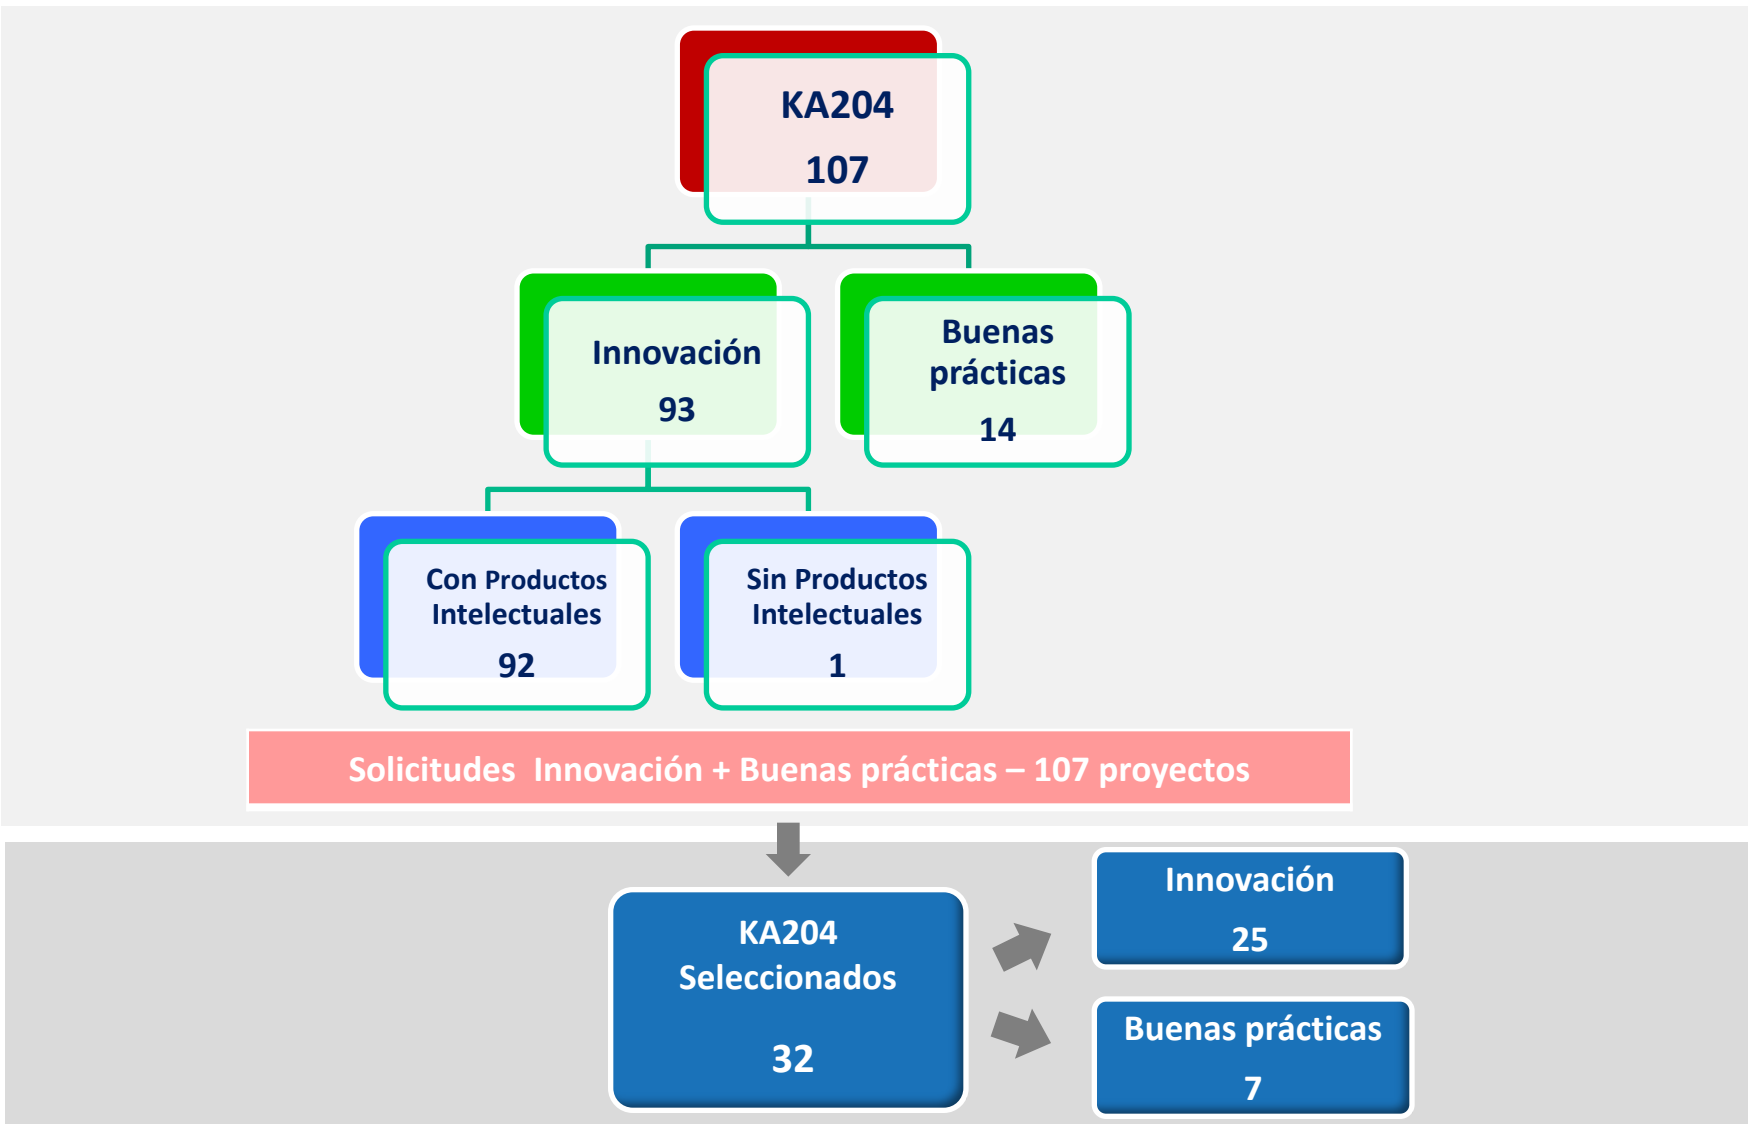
KA204
107

Innovación
93

Buenas prácticas
14

Con Productos Intelectuales
92

Sin Productos Intelectuales
1

Solicitudes Innovación + Buenas prácticas – 107 proyectos

KA204
Seleccionados
32

Innovación
25

Buenas prácticas
7